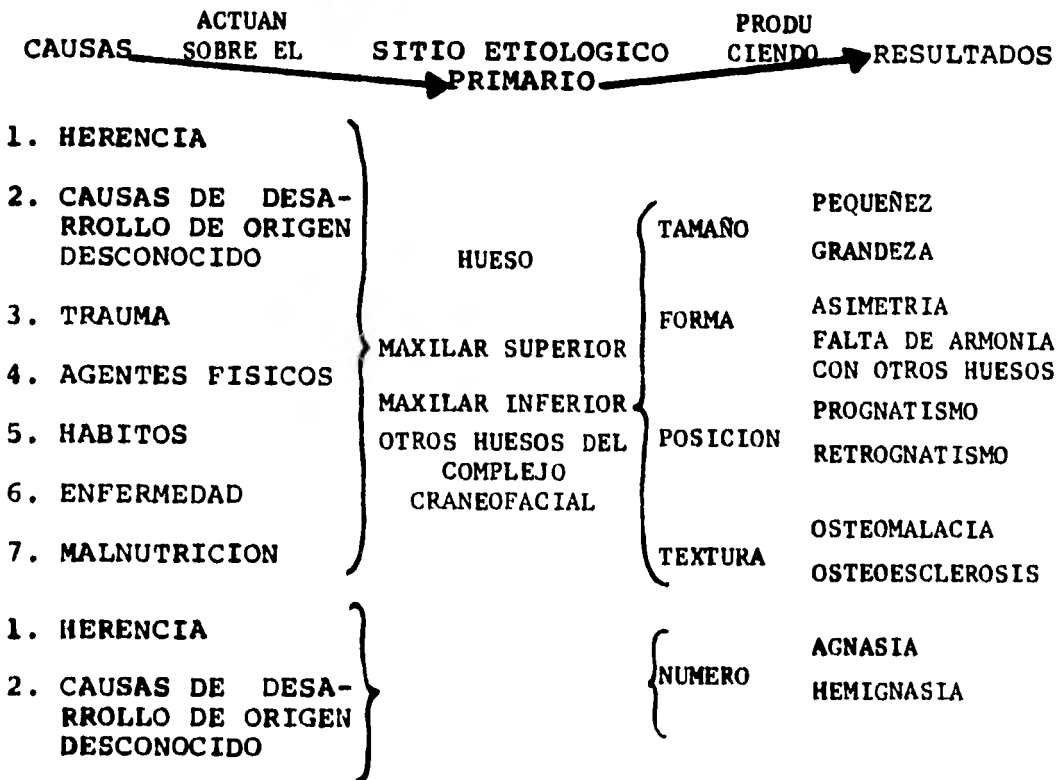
CAUSAS ACTUAN SOBRE EL SITIO ETIOLOGICO PRIMARIO PRODUCIENDO RESULTADOS

1. HERENCIA
2. CAUSAS DE DESARROLLO DE ORIGEN DESCONOCIDO
3. TRAUMA
4. AGENTES FISICOS
5. HABITOS
6. ENFERMEDAD
7. MALNUTRICION

HUESO
MAXILAR SUPERIOR
MAXILAR INFERIOR
OTROS HUESOS DEL COMPLEJO CRANEOFACIAL

TAMAÑO
PEQUEÑEZ
GRANDEZA

FORMA
ASIMETRIA
FALTA DE ARMONIA CON OTROS HUESOS

POSICION
PROGNATISMO
RETROGNATISMO

TEXTURA
OSTEOMALACIA
OSTEOESCLEROSIS

1. HERENCIA
2. CAUSAS DE DESARROLLO DE ORIGEN DESCONOCIDO

NUMERO
AGNASIA
HEMIGNASIA